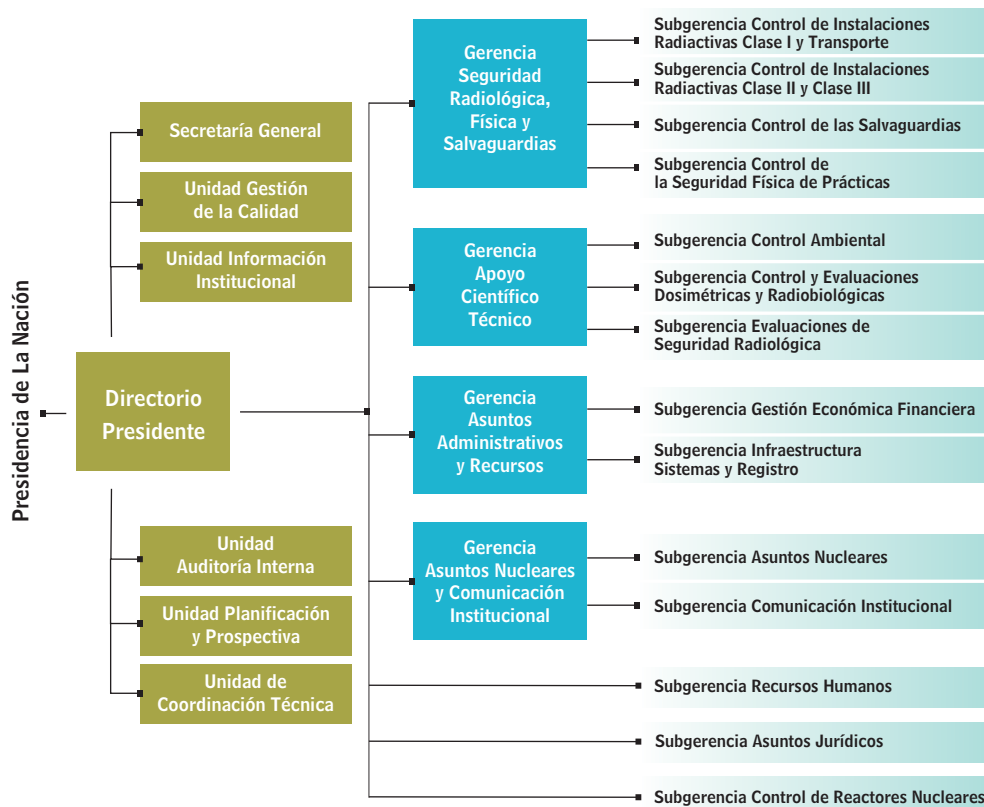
Presidencia de La Nación

Directorio
Presidente

Secretaría General

Unidad Gestión de la Calidad

Unidad Información Institucional

Unidad Auditoría Interna

Unidad Planificación y Prospectiva

Unidad de Coordinación Técnica

Gerencia Seguridad Radiológica, Física y Salvaguardias

Subgerencia Control de Instalaciones Radiactivas Clase I y Transporte

Subgerencia Control de Instalaciones Radiactivas Clase II y Clase III

Subgerencia Control de las Salvaguardias

Subgerencia Control de la Seguridad Física de Prácticas

Gerencia Apoyo Científico Técnico

Subgerencia Control Ambiental

Subgerencia Control y Evaluaciones Dosimétricas y Radiobiológicas

Subgerencia Evaluaciones de Seguridad Radiológica

Gerencia Asuntos Administrativos y Recursos

Subgerencia Gestión Económica Financiera

Subgerencia Infraestructura Sistemas y Registro

Gerencia Asuntos Nucleares y Comunicación Institucional

Subgerencia Asuntos Nucleares

Subgerencia Comunicación Institucional

Subgerencia Recursos Humanos

Subgerencia Asuntos Jurídicos

Subgerencia Control de Reactores Nucleares